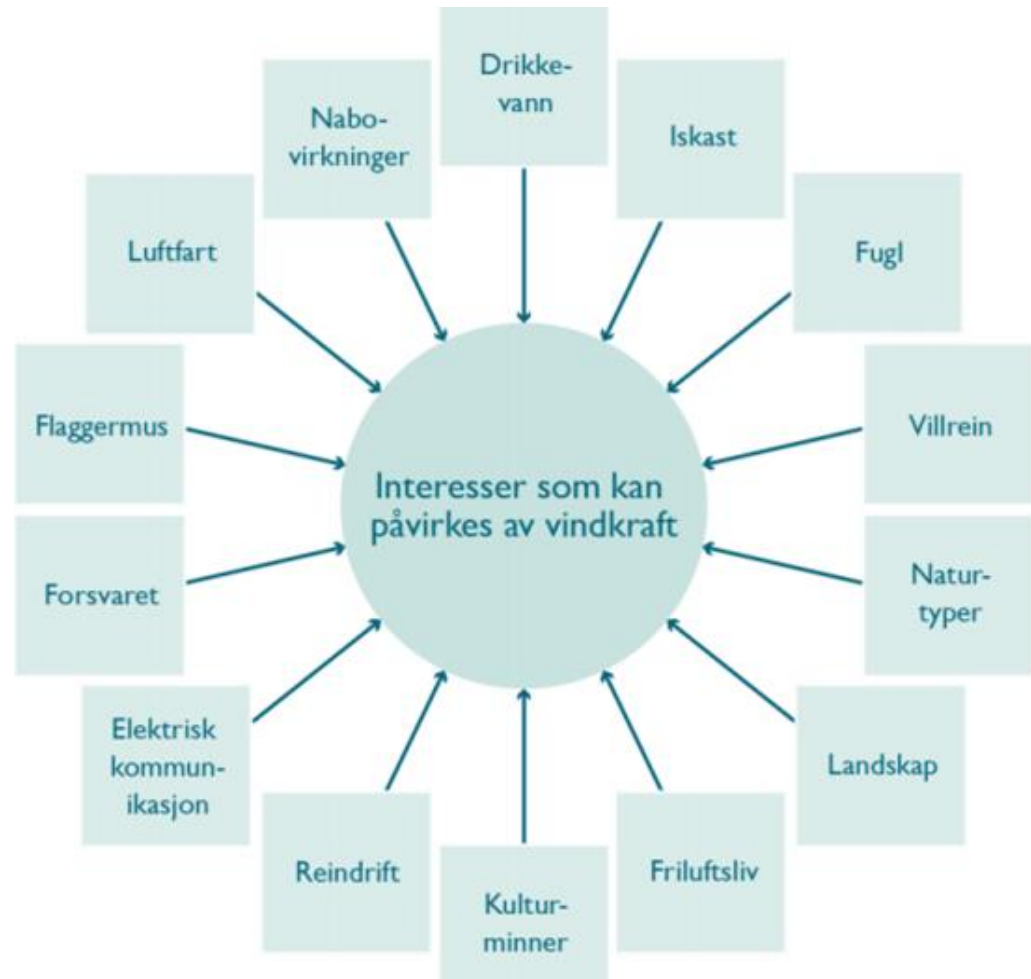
Drikkevann

Iskast

Fugl

Villrein

Naturtyper

Landskap

Friluftsliv

Kulturminner

Reindrift

Elektrisk kommunikasjon

Forsvaret

Flaggermus

Luftfart

Nabovirkninger

Interesser som kan påvirkes av vindkraft